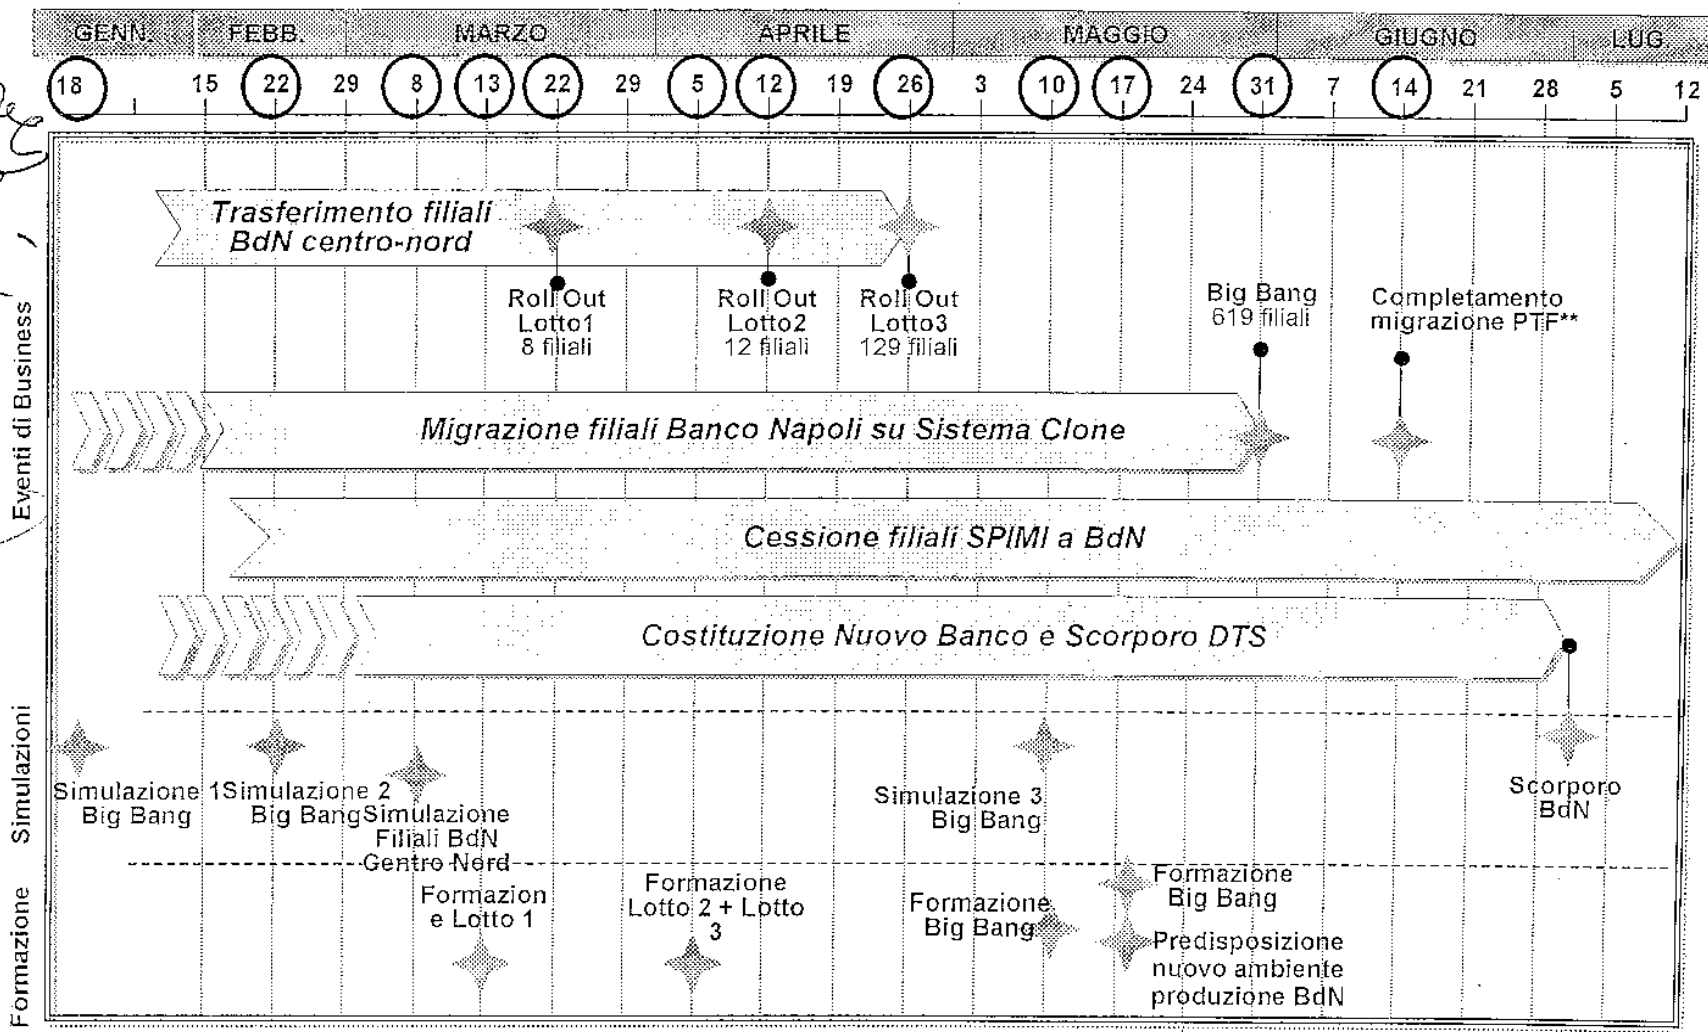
GENN. FEBB. MARZO APRILE MAGGIO GIUGNO LUG.

18 15 22 29 8 13 22 29 5 12 19 26 3 10 17 24 31 7 14 21 28 5 12

Eventi di Business

Trasferimento filiali BdN centro-nord

Roll Out Lotto1 8 filiali

Roll Out Lotto2 12 filiali

Roll Out Lotto3 129 filiali

Big Bang 619 filiali

Completamento migrazione PTF**

Migrazione filiali Banco Napoli su Sistema Clone

Cessione filiali SPIMI a BdN

Costituzione Nuovo Banco e Scorporo DTS

Simulazioni

Simulazione 1 Big Bang

Simulazione 2 Big Bang

Simulazione Filiali BdN Centro Nord

Simulazione 3 Big Bang

Scorporo BdN

Formazione

Formazione Lotto 1

Formazione Lotto 2 + Lotto 3

Formazione Big Bang

Formazione Big Bang

Predisposizione nuovo ambiente produzione BdN